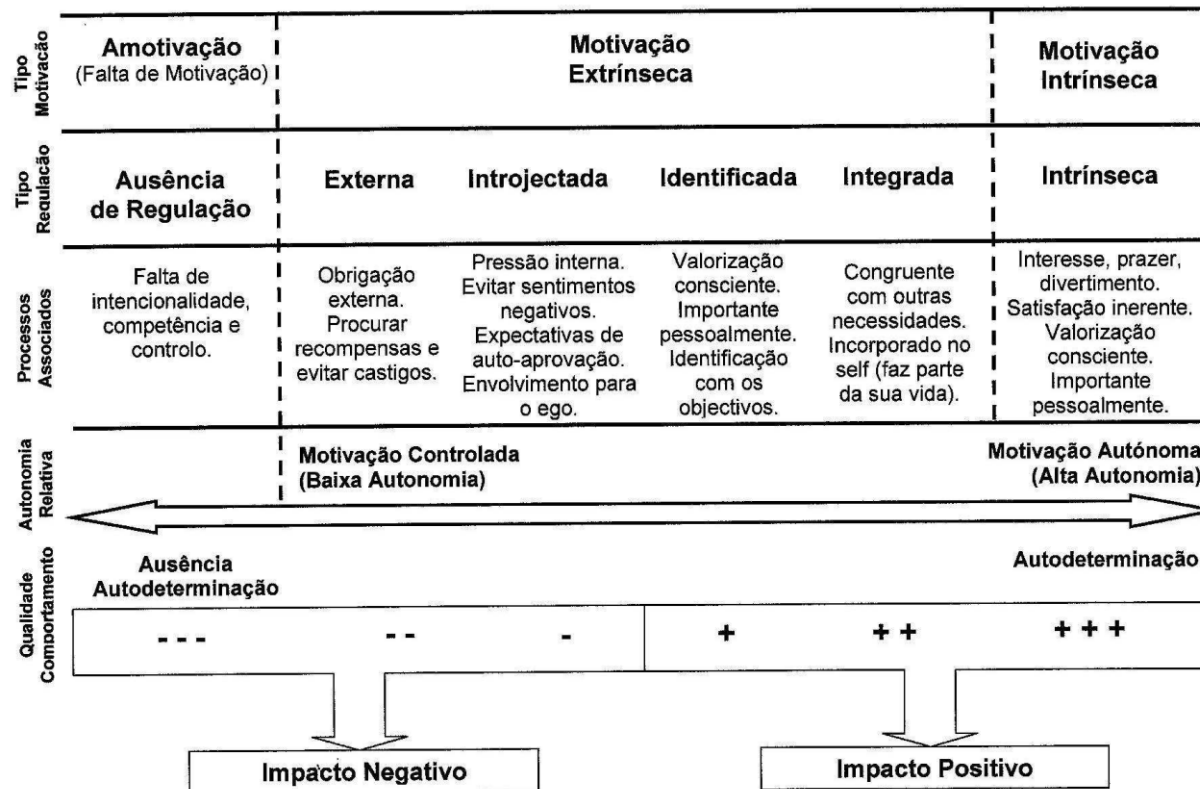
| Tipo Motivação | Amotivação (Falta de Motivação) | Motivação Extrínseca | | | | Motivação Intrínseca |
|---|---|---|---|---|---|---|
| Tipo Regulação | Ausência de Regulação | Externa | Introjectada | Identificada | Integrada | Intrínseca |
| Processos Associados | Falta de intencionalidade, competência e controlo. | Obrigação externa. Procurar recompensas e evitar castigos. | Pressão interna. Evitar sentimentos negativos. Expectativas de auto-aprovação. Envolvimento para o ego. | Valorização consciente. Importante pessoalmente. Identificação com os objectivos. | Congruente com outras necessidades. Incorporado no self (faz parte da sua vida). | Interesse, prazer, divertimento. Satisfação inerente. Valorização consciente. Importante pessoalmente. |

Autonomia Relativa

Motivação Controlada (Baixa Autonomia)

Motivação Autónoma (Alta Autonomia)

Qualidade Comportamento

Ausência Autodeterminação

Autodeterminação

- - -    - -    -    +    + +    + + +

Impacto Negativo

Impacto Positivo